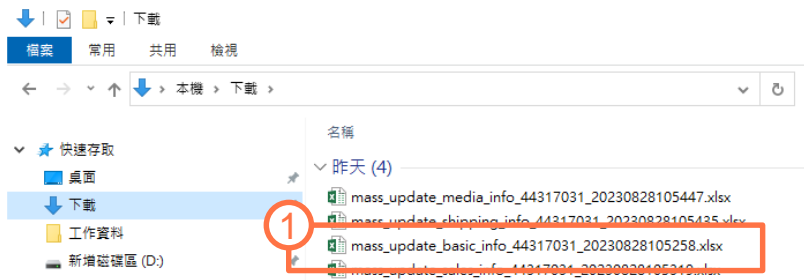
下載

檔案 常用 共用 檢視

本機 > 下載 >

名稱

快速存取

桌面

下載

工作資料

新增磁碟區 (D:)

昨天 (4)

mass_update_media_info_44317031_20230828105447.xlsx

mass_update_shipping_info_44317031_20230828105435.xlsx

1

mass_update_basic_info_44317031_20230828105258.xlsx

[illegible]